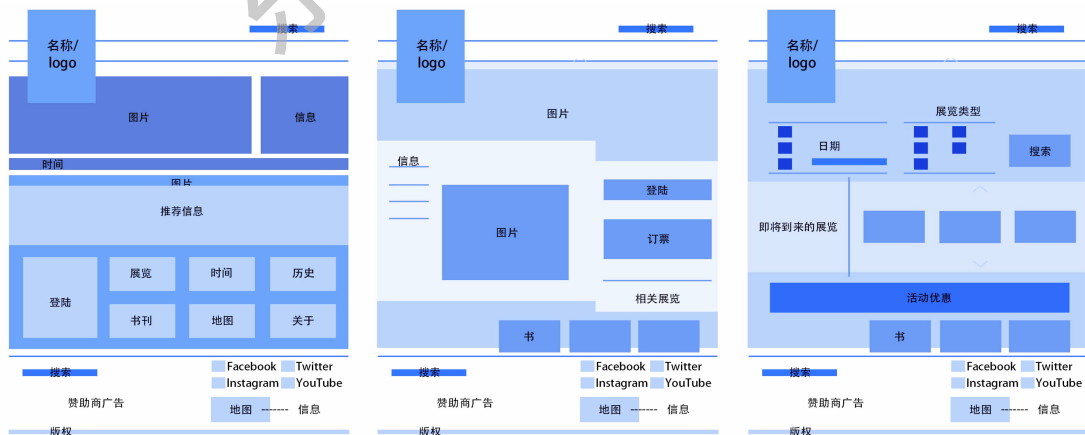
名称/logo

搜索

图片

信息

时间

图片

推荐信息

登陆

展览

时间

历史

书刊

地图

关于

搜索

Facebook

Twitter

Instagram

YouTube

赞助商广告

地图 ------- 信息

版权

名称/logo

搜索

图片

信息

图片

登陆

订票

相关展览

书

搜索

Facebook

Twitter

Instagram

YouTube

赞助商广告

地图 ------- 信息

版权

名称/logo

搜索

展览类型

日期

搜索

即将到来的展览

活动优惠

书

搜索

Facebook

Twitter

Instagram

YouTube

赞助商广告

地图 ------- 信息

版权